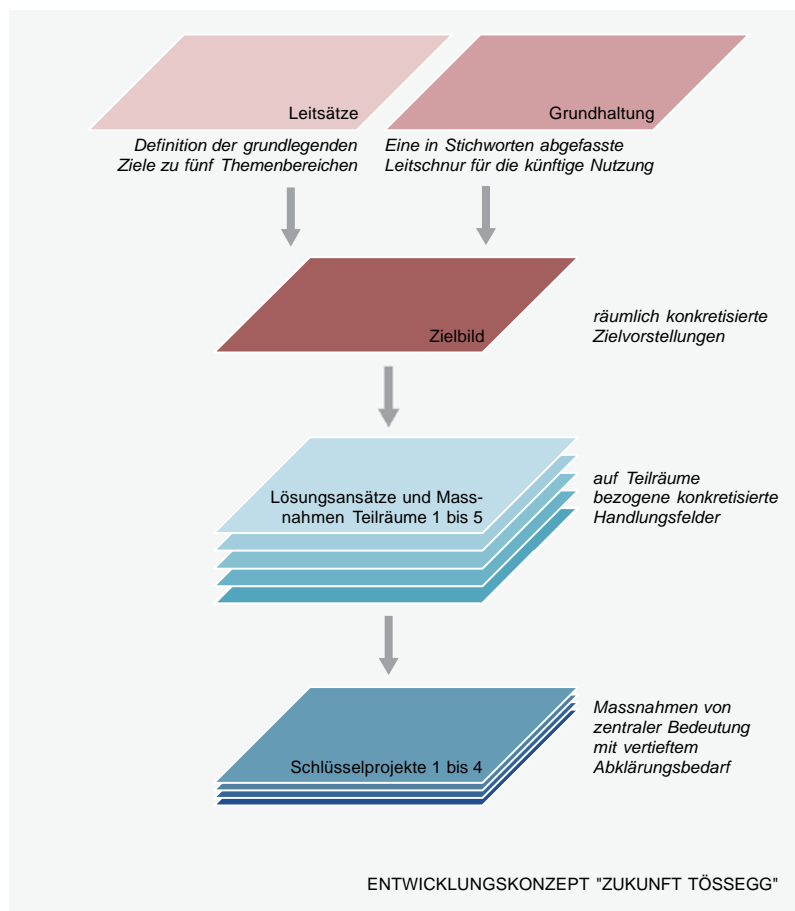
Leitsätze

Definition der grundlegenden Ziele zu fünf Themenbereichen

Grundhaltung

Eine in Stichworten abgefasste Leitschnur für die künftige Nutzung

Zielbild

räumlich konkretisierte Zielvorstellungen

Lösungsansätze und Massnahmen Teilräume 1 bis 5

auf Teilräume bezogene konkretisierte Handlungsfelder

Schlüsselprojekte 1 bis 4

Massnahmen von zentraler Bedeutung mit vertieftem Abklärungsbedarf

ENTWICKLUNGSKONZEPT "ZUKUNFT TÖSSEGG"